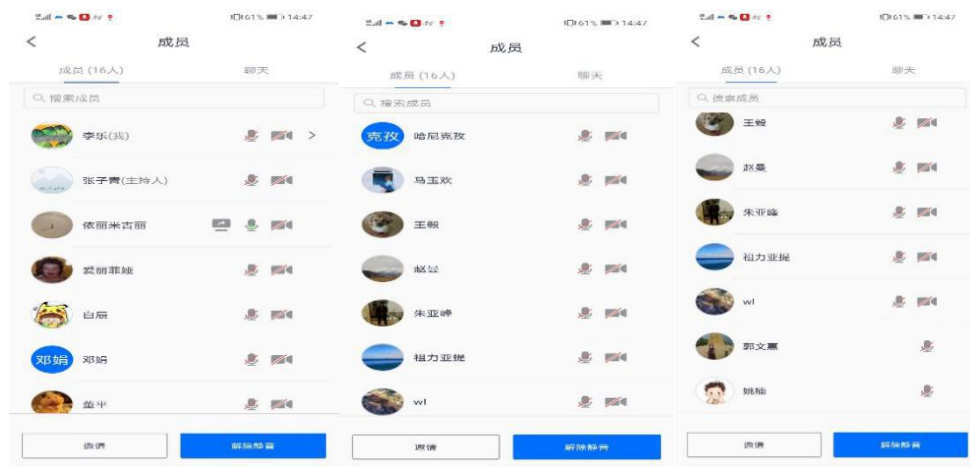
61% 14:47

<

成员

成员 (16人)

聊天

搜索成员

李乐(我)

>

张子青(主持人)

依丽米古丽

赛丽菲娅

白辰

邓娟

邓娟

董平

邀请

解除静音

61% 14:47

<

成员

成员 (16人)

聊天

搜索成员

克孜

哈尼克孜

马玉欢

王毅

赵晏

朱亚峰

祖力亚提

wl

邀请

解除静音

61% 14:47

<

成员

成员 (16人)

聊天

搜索成员

王毅

赵晏

朱亚峰

祖力亚提

wl

郭文惠

姚楠

邀请

解除静音